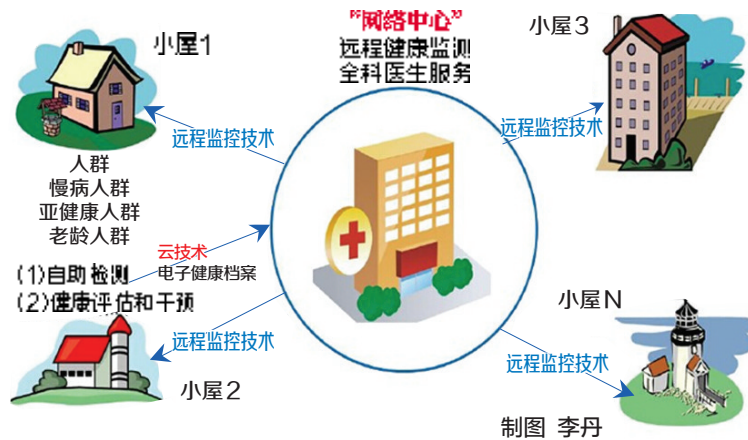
“网络中心”
远程健康监测
全科医生服务

小屋1

远程监控技术

人群
慢病人群
亚健康人群
老龄人群

云技术
电子健康档案

(1)自助检测
(2)健康评估和干预

远程监控技术

小屋2

小屋3

远程监控技术

小屋N

远程监控技术

制图 李丹